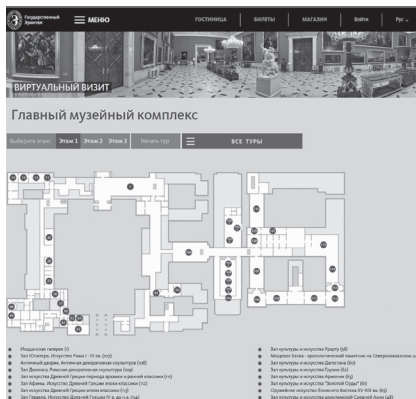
Государственный Эрмитаж

МЕНЮ

ГОСТИНИЦА | БИЛЕТЫ | МАГАЗИН | Войти | Рус

ВИРТУАЛЬНЫЙ ВИЗИТ

Главный музейный комплекс

Выберите этаж: Этаж 1 Этаж 2 Этаж 3 Начать тур

ВСЕ ТУРЫ

Иорданская галерея (1)
Зал Юпитера. Искусство Рима I - IV вв. (107)
Античный дворик. Античная декоративная скульптура (108)
Зал Диониса. Римская декоративная скульптура (109)
Зал искусства Древней Греции периода архаики и ранней классики (111)
Зал Афины. Искусство Древней Греции эпохи классики (112)
Зал искусства Древней Греции эпохи классики (113)
Зал Геракла. Искусство Древней Греции IV в. до н.э. (114)

Зал культуры и искусства Урарту (98)
Мощёная Залка - археологический памятник на Северном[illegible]
Зал культуры и искусства Дагестана (60)
Зал культуры и искусства Грузии (61)
Зал культуры и искусства Армении (65)
Зал культуры и искусства "Золотой Орды" (69)
Оружейное искусство Ближнего Востока XV-XIX вв. (63)
Зал культуры и искусства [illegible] Средней Азии (48)